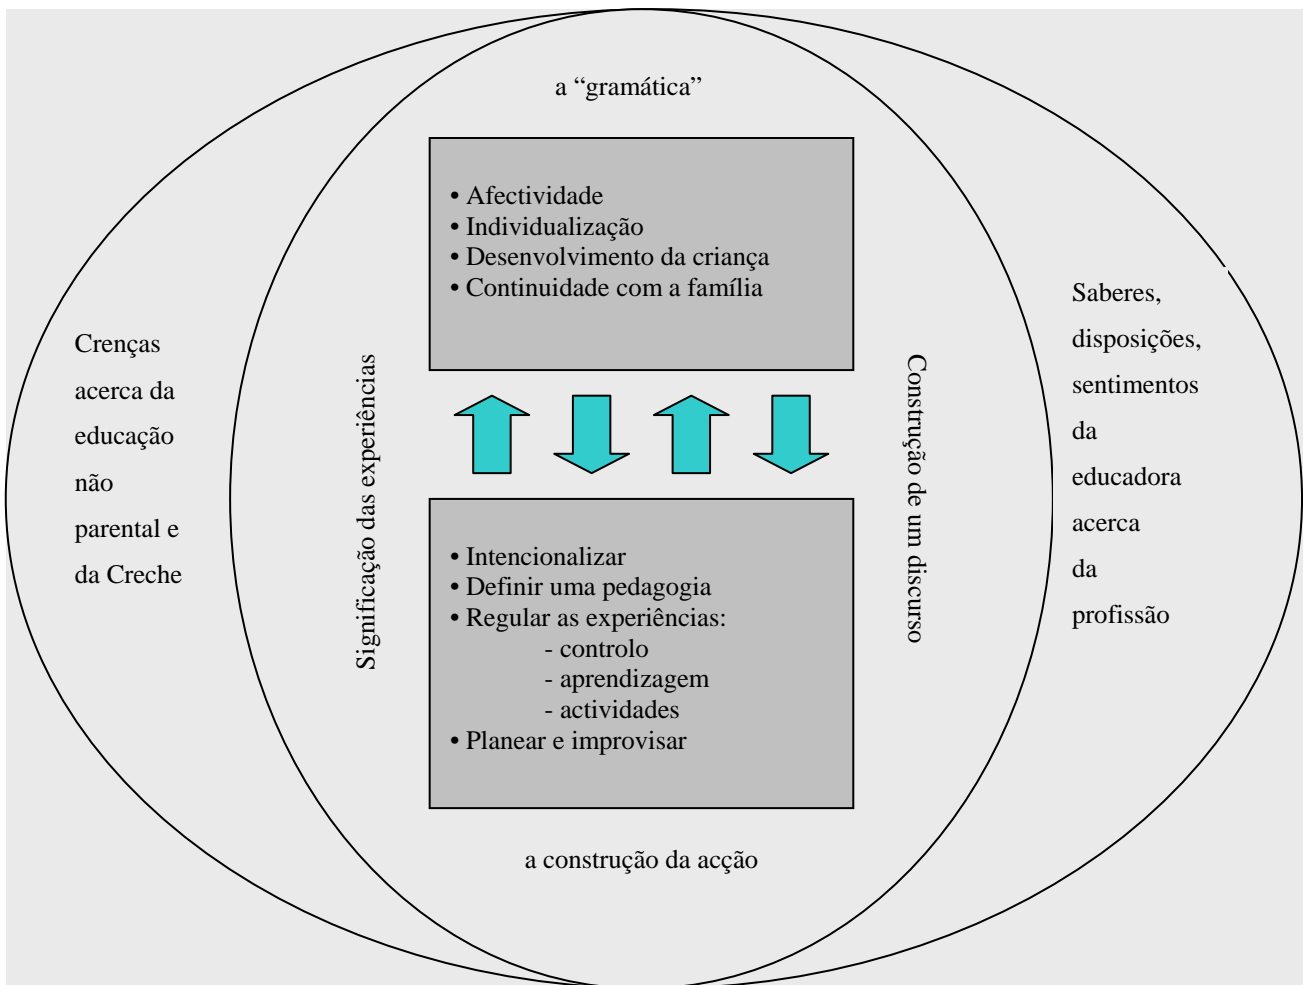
a “gramática”

• Afectividade
• Individualização
• Desenvolvimento da criança
• Continuidade com a família

Crenças acerca da educação não parental e da Creche

Significação das experiências

Construção de um discurso

Saberes, disposições, sentimentos da educadora acerca da profissão

• Intencionalizar
• Definir uma pedagogia
• Regular as experiências:
- controlo
- aprendizagem
- actividades
• Planear e improvisar

a construção da acção